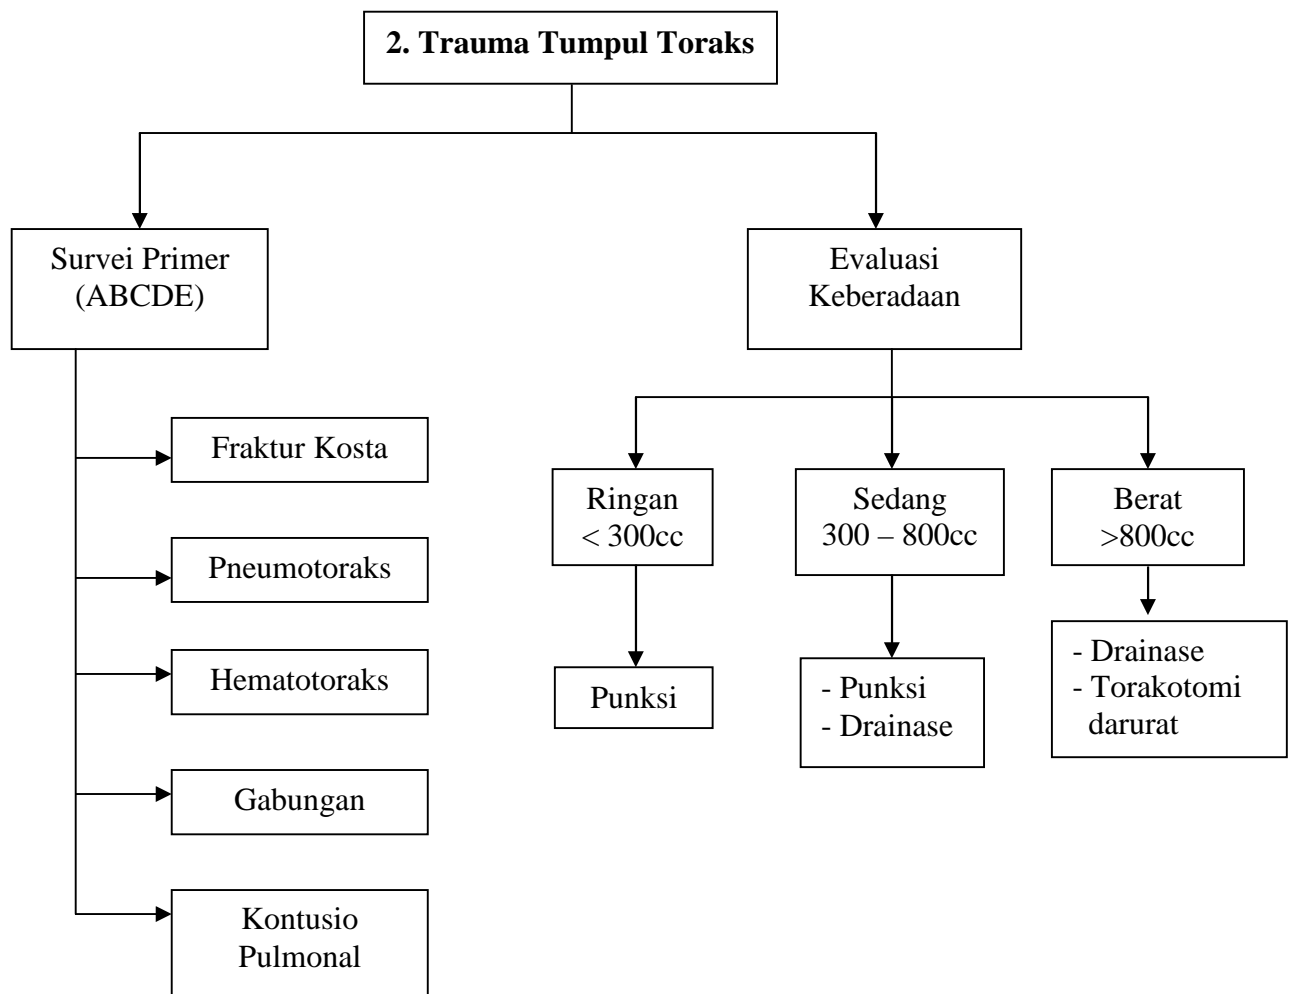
**2. Trauma Tumpul Toraks**

Survei Primer (ABCDE)

Fraktur Kosta

Pneumotoraks

Hematotoraks

Gabungan

Kontusio Pulmonal

Evaluasi Keberadaan

Ringan < 300cc

Punksi

Sedang 300 – 800cc

- Punksi
- Drainase

Berat >800cc

- Drainase
- Torakotomi darurat